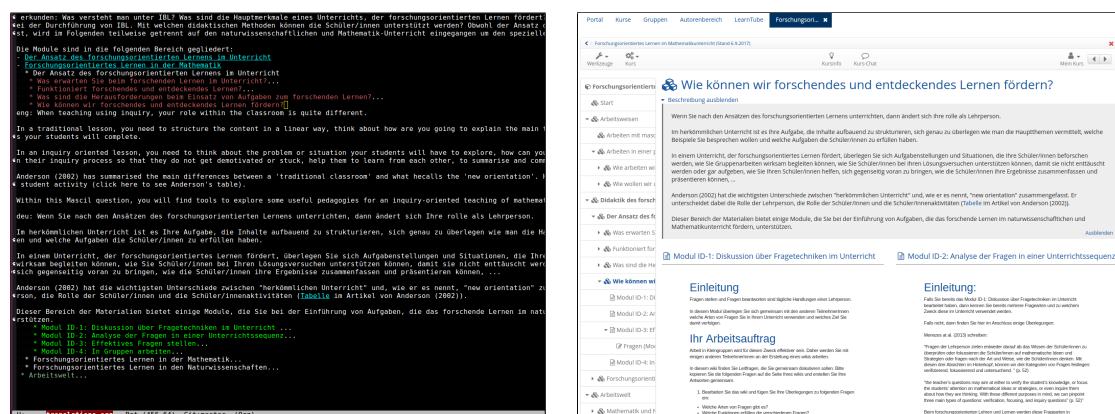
* erkunden: Was versteht man unter IBL? Was sind die Hauptmerkmale eines Unterrichts, der forschungsorientierten Lernen fördert
bei der Durchführung von IBL. Mit welchen didaktischen Methoden können die Schüler/innen unterstützt werden? Obwohl der Ansatz
st, wird im Folgenden teilweise getrennt auf den naturwissenschaftlichen und Mathematik-Unterricht eingegangen um den speziell

Die Module sind in die folgenden Bereich gegliedert:
- Der Ansatz des forschungsorientierten Lernens im Unterricht
- Forschungsorientiertes Lernen in der Mathematik
* Der Ansatz des forschungsorientierten Lernens im Unterricht
* Was erwarten Sie beim forschenden Lernen im Unterricht?...
* Funktioniert forschendes und entdeckendes Lernen?...
* Was sind die Herausforderungen beim Einsatz von Aufgaben zum forschenden Lernen?...
* Wie können wir forschendes und entdeckendes Lernen fördern?
eng: When teaching using inquiry, your role within the classroom is quite different.

In a traditional lesson, you need to structure the content in a linear way, think about how are you going to explain the main
s your students will complete.

In an inquiry oriented lesson, you need to think about the problem or situation your students will have to explore, how can you
n their inquiry process so that they do not get demotivated or stuck, help them to learn from each other, to summarise and comm

Anderson (2002) has summarised the main differences between a 'traditional classroom' and what hecalls the 'new orientation'.
student activity (click here to see Anderson's table).

Within this Mascil question, you will find tools to explore some useful pedagogies for an inquiry-oriented teaching of mathemat

deu: Wenn Sie nach den Ansätzen des forschungsorientierten Lernens unterrichten, dann ändert sich Ihre rolle als Lehrperson.

Im herkömmlichen Unterricht ist es Ihre Aufgabe, die Inhalte aufbauend zu strukturieren, sich genau zu überlegen wie man die Ha
en und welche Aufgaben die Schüler/innen zu erfüllen haben.

In einem Unterricht, der forschungsorientiertes Lernen fördert, überlegen Sie sich Aufgabenstellungen und Situationen, die Ihre
wirksam begleiten können, wie Sie Schüler/innen bei Ihren Lösungsversuchen unterstützen können, damit sie nicht enttäuscht werd
sich gegenseitig voran zu bringen, wie die Schüler/innen ihre Ergebnisse zusammenfassen und präsentieren können, ...

Anderson (2002) hat die wichtigsten Unterschiede zwischen "herkömmlichen Unterricht" und, wie er es nennt, "new orientation" zu
rson, die Rolle der Schüler/innen und die Schüler/innenaktivitäten (Tabelle im Artikel von Anderson (2002)).

Dieser Bereich der Materialien bietet einige Module, die Sie bei der Einführung von Aufgaben, die das forschende Lernen im natu
rstützen.
* Modul ID-1: Diskussion über Fragetechniken im Unterricht ...
* Modul ID-2: Analyse der Fragen in einer Unterrichtssequenz...
* Modul ID-3: Effektives Fragen stellen...
* Modul ID-4: In Gruppen arbeiten...
* Forschungsorientiertes Lernen in der Mathematik...
* Forschungsorientiertes Lernen in den Naturwissenschaften...
* Arbeitswelt...

Portal Kurse Gruppen Autorenbereich LearnTube Forschungsori... ×
< Forschungsorientiertes Lernen im Mathematikunterricht (Stand 6.9.2017)
Werkzeuge Kurs Kursinfo Kurs-Chat Mein Kurs
Forschungsorientiert
Start
Arbeitswesen
Arbeiten mit masc
Arbeiten in einer p
Wie arbeiten wir
Wie wollen wir
Didaktik des forsch
Der Ansatz des forsc
Was erwarten S
Funktioniert for
Was sind die He
Wie können w
Modul ID-1: Di
Modul ID-2: A
Modul ID-3: Ef
Fragen (Mo
Modul ID-4: In
Forschungsorientiert
Arbeitswelt
Mathematik und N

Wie können wir forschendes und entdeckendes Lernen fördern?
Beschreibung ausblenden

Wenn Sie nach den Ansätzen des forschungsorientierten Lernens unterrichten, dann ändert sich Ihre rolle als Lehrperson.

Im herkömmlichen Unterricht ist es Ihre Aufgabe, die Inhalte aufbauend zu strukturieren, sich genau zu überlegen wie man die Hauptthemen vermittelt, welche Beispiele Sie besprechen wollen und welche Aufgaben die Schüler/innen zu erfüllen haben.

In einem Unterricht, der forschungsorientiertes Lernen fördert, überlegen Sie sich Aufgabenstellungen und Situationen, die Ihre Schüler/innen beforschen werden, wie Sie Gruppenarbeiten wirksam begleiten können, wie Sie Schüler/innen bei Ihren Lösungsversuchen unterstützen können, damit sie nicht enttäuscht werden oder gar aufgeben, wie Sie Ihren Schüler/innen helfen, sich gegenseitig voran zu bringen, wie die Schüler/innen ihre Ergebnisse zusammenfassen und präsentieren können, ...

Anderson (2002) hat die wichtigsten Unterschiede zwischen "herkömmlichen Unterricht" und, wie er es nennt, "new orientation" zusammengefasst. Er unterscheidet dabei die Rolle der Lehrperson, die Rolle der Schüler/innen und die Schüler/innenaktivitäten (Tabelle im Artikel von Anderson (2002)).

Dieser Bereich der Materialien bietet einige Module, die Sie bei der Einführung von Aufgaben, die das forschende Lernen im naturwissenschaftlichen und Mathematikunterricht fördern, unterstützen.
Ausblenden

Modul ID-1: Diskussion über Fragetechniken im Unterricht
Modul ID-2: Analyse der Fragen in einer Unterrichtssequenz

Einleitung
Fragen stellen und Fragen beantworten sind tägliche Handlungen einer Lehrperson.
In diesem Modul überlegen Sie sich gemeinsam mit den anderen Teilnehmerinnen welche Arten von Fragen Sie in Ihrem Unterricht verwenden und welches Ziel Sie damit verfolgen.

Ihr Arbeitsauftrag
Arbeit in Kleingruppen wird für diesen Zweck effektiver sein. Daher werden Sie mit einigen anderen Teilnehmer/innen in einer Gruppe arbeiten.
In diesem wiki finden Sie Leitfragen, die Sie gemeinsam diskutieren sollen. Bitte kopieren Sie die folgenden Fragen auf die Seite Ihres wikis und erstellen Sie Ihre Antworten gemeinsam.
1. Beantworten Sie das wiki und fügen Sie Ihre Überlegungen zu folgenden Fragen ein:
• Welche Arten von Fragen gibt es?
• Welche Funktionen erfüllen die verschiedenen Fragen?

Einleitung:
Falls Sie bereits das Modul ID-1: Diskussion über Fragetechniken im Unterricht bearbeitet haben, dann kennen Sie bereits mehrere Fragearten und zu welchem Zweck diese im Unterricht verwendet werden.
Falls nicht, dann finden Sie hier im Anschluss einige Überlegungen:
Menezes et al. (2013) schreiben:
"Fragen der Lehrperson zielen entweder darauf ab das Wissen der Schüler/innen zu überprüfen oder fokussieren die Schüler/innen auf mathematische Ideen und Strategien oder fragen nach der Art und Weise, wie die Schüler/innen denken. Mit diesen drei Gruppen von Fragen, können an den Kategorien von Fragen festlegen: verifizierend, fokussierend und untersuchend." (p. 32)
"the teacher's questions may aim at either to verify the student's knowledge, or focus the students' attention on mathematical ideas or strategies, or even inquire them about how they are thinking. With these different purposes in mind, we can pinpoint three main types of questions: verification, focusing, and inquiry questions" (p. 32)
Beim forschungsorientierten Lehren und Lernen werden diese Fragearten in